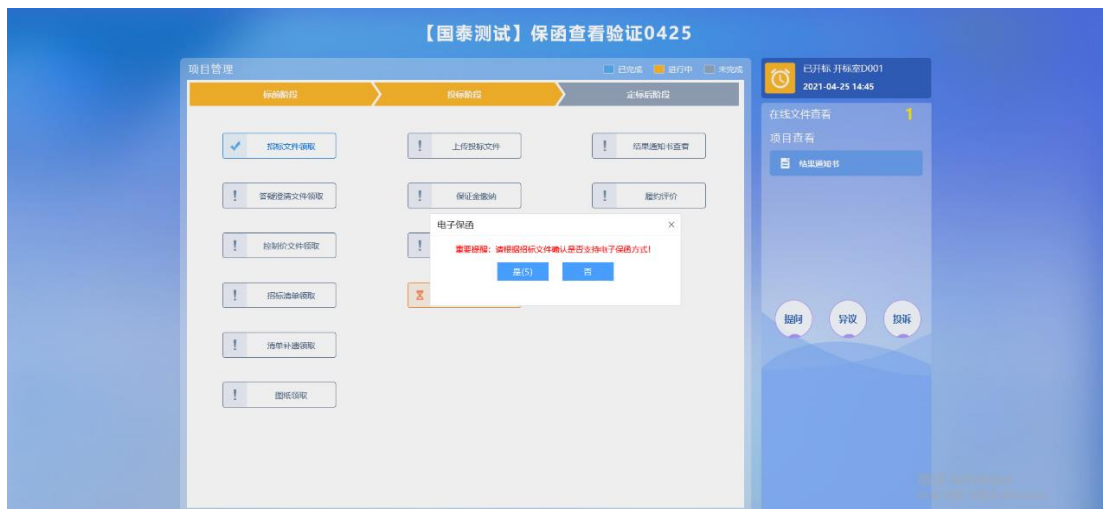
【国泰测试】保函查看验证0425

项目管理

已完成 进行中 未完成

标前阶段

投标阶段

定标后阶段

招标文件领取

上传投标文件

结果通知书查看

答疑澄清文件领取

保证金缴纳

履约评价

控制价文件领取

招标清单领取

清单补遗领取

图纸领取

电子保函

×

重要提醒：请根据招标文件确认是否支持电子保函方式!

是(5)

否

已开标 开标室D001

2021-04-25 14:45

在线文件查看

1

项目查看

结果通知书

提问

异议

投诉

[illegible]